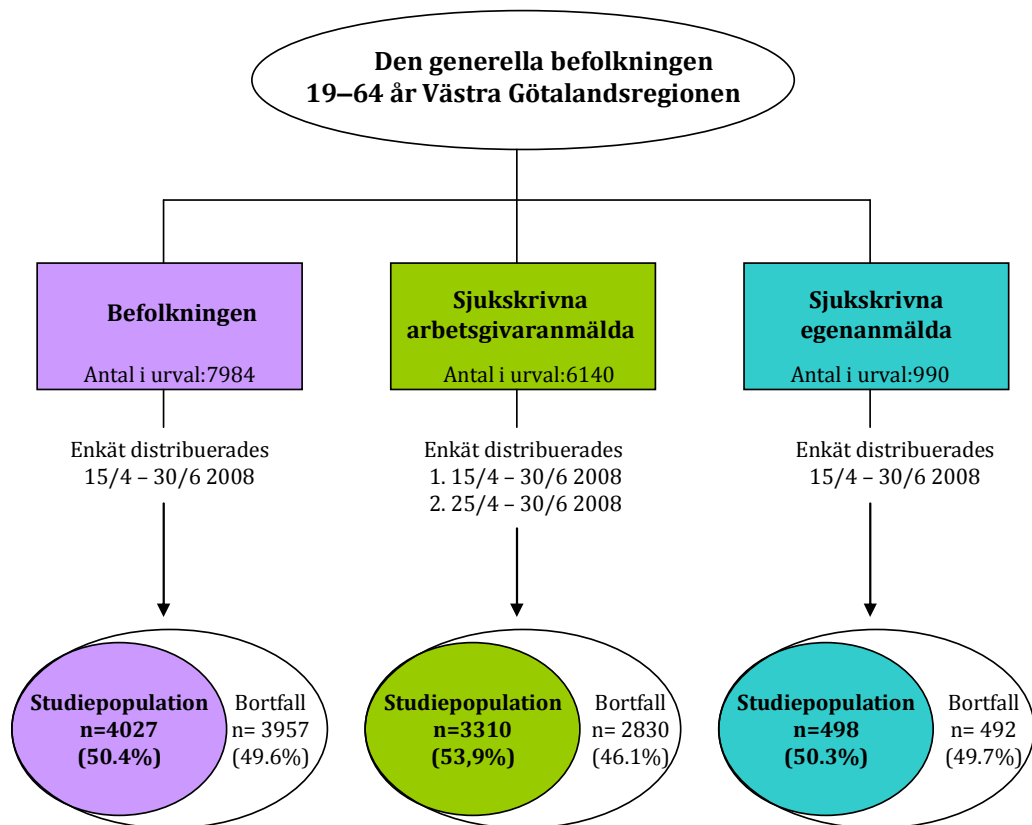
Den generella befolkningen
19–64 år Västra Götalandsregionen

Befolkningen
Antal i urval:7984

Sjukskrivna arbetsgivaranmälda
Antal i urval:6140

Sjukskrivna egenanmälda
Antal i urval:990

Enkät distribuerades
15/4 – 30/6 2008

Enkät distribuerades
1. 15/4 – 30/6 2008
2. 25/4 – 30/6 2008

Enkät distribuerades
15/4 – 30/6 2008

Studiepopulation
n=4027
(50.4%)

Bortfall
n= 3957
(49.6%)

Studiepopulation
n=3310
(53,9%)

Bortfall
n= 2830
(46.1%)

Studiepopulation
n=498
(50.3%)

Bortfall
n= 492
(49.7%)